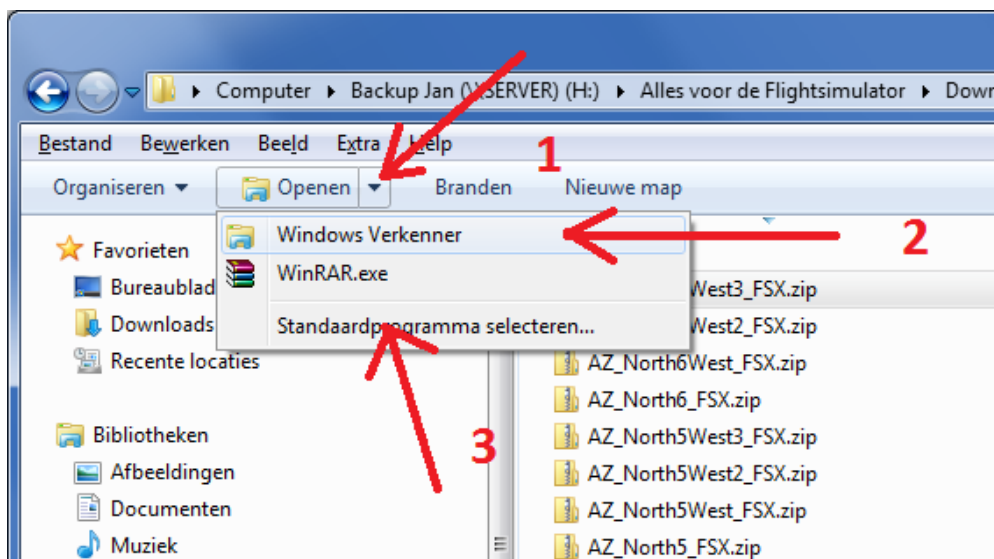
Computer ▸ Backup Jan (\\SERVER) (H:) ▸ Alles voor de Flightsimulator ▸ Down

Bestand Bewerken Beeld Extra Help

1

Organiseren ▾ Openen ▾ Branden Nieuwe map

Windows Verkenner

2

WinRAR.exe

Standaardprogramma selecteren...

3

Favorieten
Bureaublad
Downloads
Recente locaties

Bibliotheken
Afbeeldingen
Documenten
Muziek

West3_FSX.zip
West2_FSX.zip
AZ_North6West_FSX.zip
AZ_North6_FSX.zip
AZ_North5West3_FSX.zip
AZ_North5West2_FSX.zip
AZ_North5West_FSX.zip
AZ_North5_FSX.zip